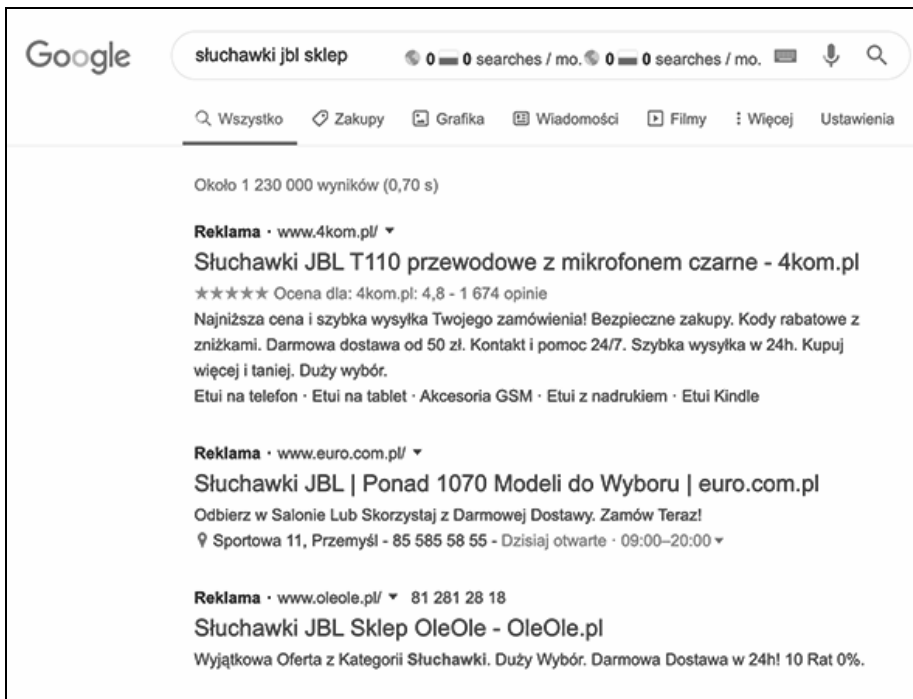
Google

słuchawki jbl sklep

0 0 searches / mo. 0 0 searches / mo.

Wszystko Zakupy Grafika Wiadomości Filmy Więcej Ustawienia

Około 1 230 000 wyników (0,70 s)

Reklama · www.4kom.pl/ ▾
Słuchawki JBL T110 przewodowe z mikrofonem czarne - 4kom.pl
★★★★★ Ocena dla: 4kom.pl: 4,8 - 1 674 opinie
Najniższa cena i szybka wysyłka Twojego zamówienia! Bezpieczne zakupy. Kody rabatowe z zniżkami. Darmowa dostawa od 50 zł. Kontakt i pomoc 24/7. Szybka wysyłka w 24h. Kupuj więcej i taniej. Duży wybór.
Etui na telefon · Etui na tablet · Akcesoria GSM · Etui z nadrukiem · Etui Kindle

Reklama · www.euro.com.pl/ ▾
Słuchawki JBL | Ponad 1070 Modeli do Wyboru | euro.com.pl
Odbierz w Salonie Lub Skorzystaj z Darmowej Dostawy. Zamów Teraz!
Sportowa 11, Przemyśl - 85 585 58 55 - Dzisiaj otwarte · 09:00–20:00 ▾

Reklama · www.oleole.pl/ ▾ 81 281 28 18
Słuchawki JBL Sklep OleOle - OleOle.pl
Wyjątkowa Oferta z Kategorii Słuchawki. Duży Wybór. Darmowa Dostawa w 24h! 10 Rat 0%.